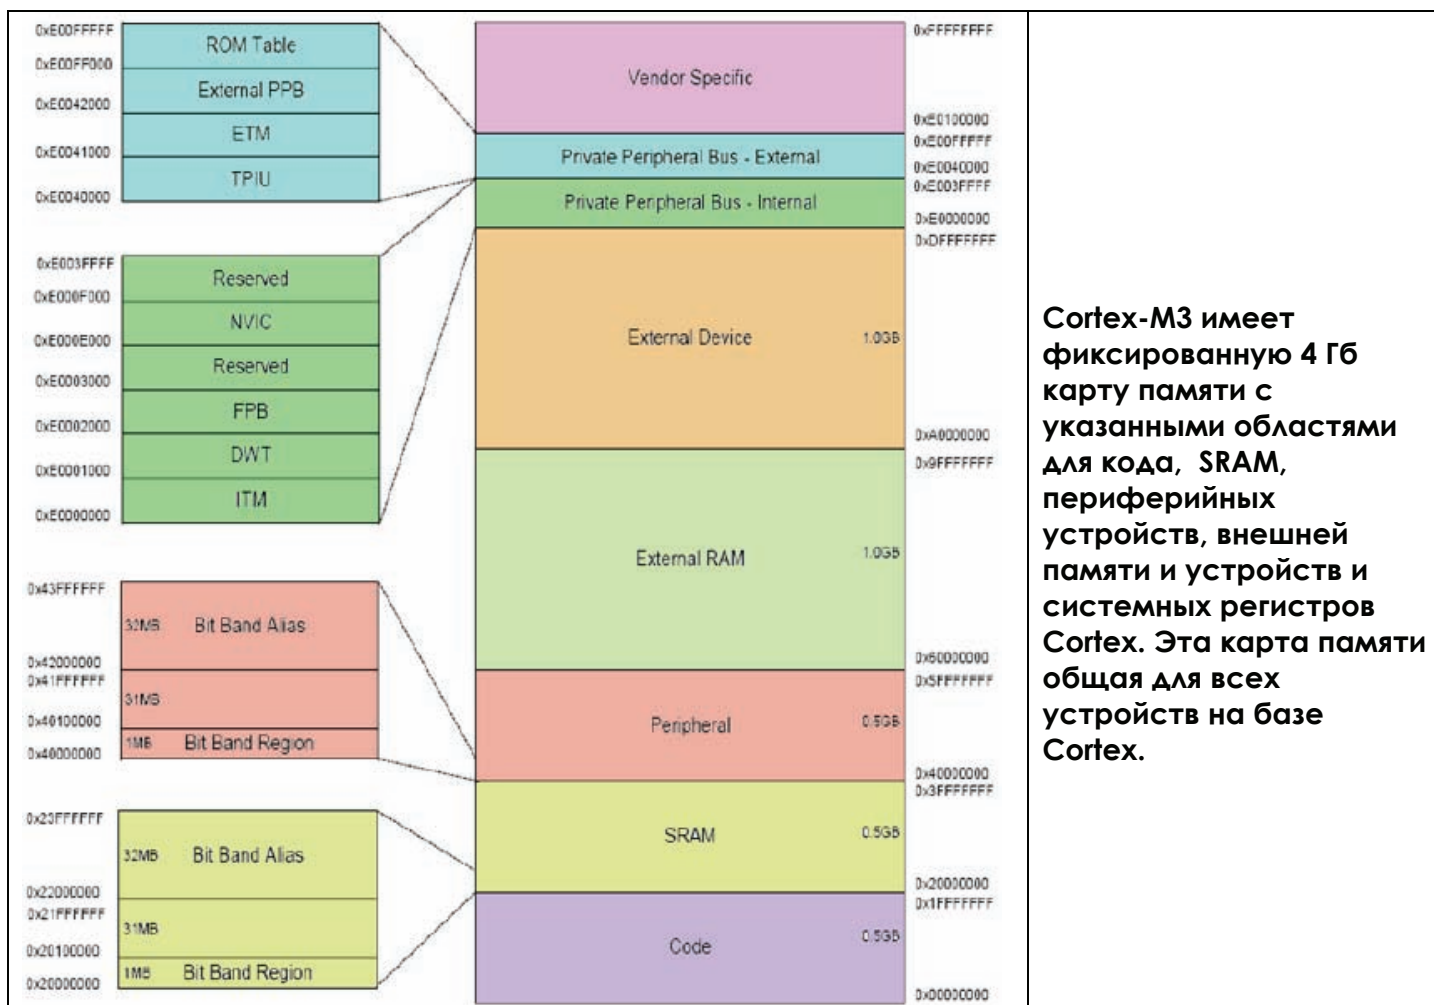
0xE00FFFFF
ROM Table
0xE00FF000
External PPB
0xE0042000
ETM
0xE0041000
TPIU
0xE0040000

0xE003FFFF
Reserved
0xE000F000
NVIC
0xE000E000
Reserved
0xE0003000
FPB
0xE0002000
DWT
0xE0001000
ITM
0xE0000000

0x43FFFFFF
32MB Bit Band Alias
0x42000000
0x41FFFFFF
31MB
0x40100000
1MB Bit Band Region
0x40000000

0x23FFFFFF
32MB Bit Band Alias
0x22000000
0x21FFFFFF
31MB
0x20100000
1MB Bit Band Region
0x20000000

Vendor Specific
Private Peripheral Bus - External
Private Peripheral Bus - Internal
External Device 1.0GB
External RAM 1.0GB
Peripheral 0.5GB
SRAM 0.5GB
Code 0.5GB

0xFFFFFFFF
0xE0100000
0xE00FFFFF
0xE0040000
0xE003FFFF
0xE0000000
0xDFFFFFFF
0xA0000000
0x9FFFFFFF
0x60000000
0x5FFFFFFF
0x40000000
0x3FFFFFFF
0x20000000
0x1FFFFFFF
0x00000000

Cortex-M3 имеет фиксированную 4 Гб карту памяти с указанными областями для кода, SRAM, периферийных устройств, внешней памяти и устройств и системных регистров Cortex. Эта карта памяти общая для всех устройств на базе Cortex.